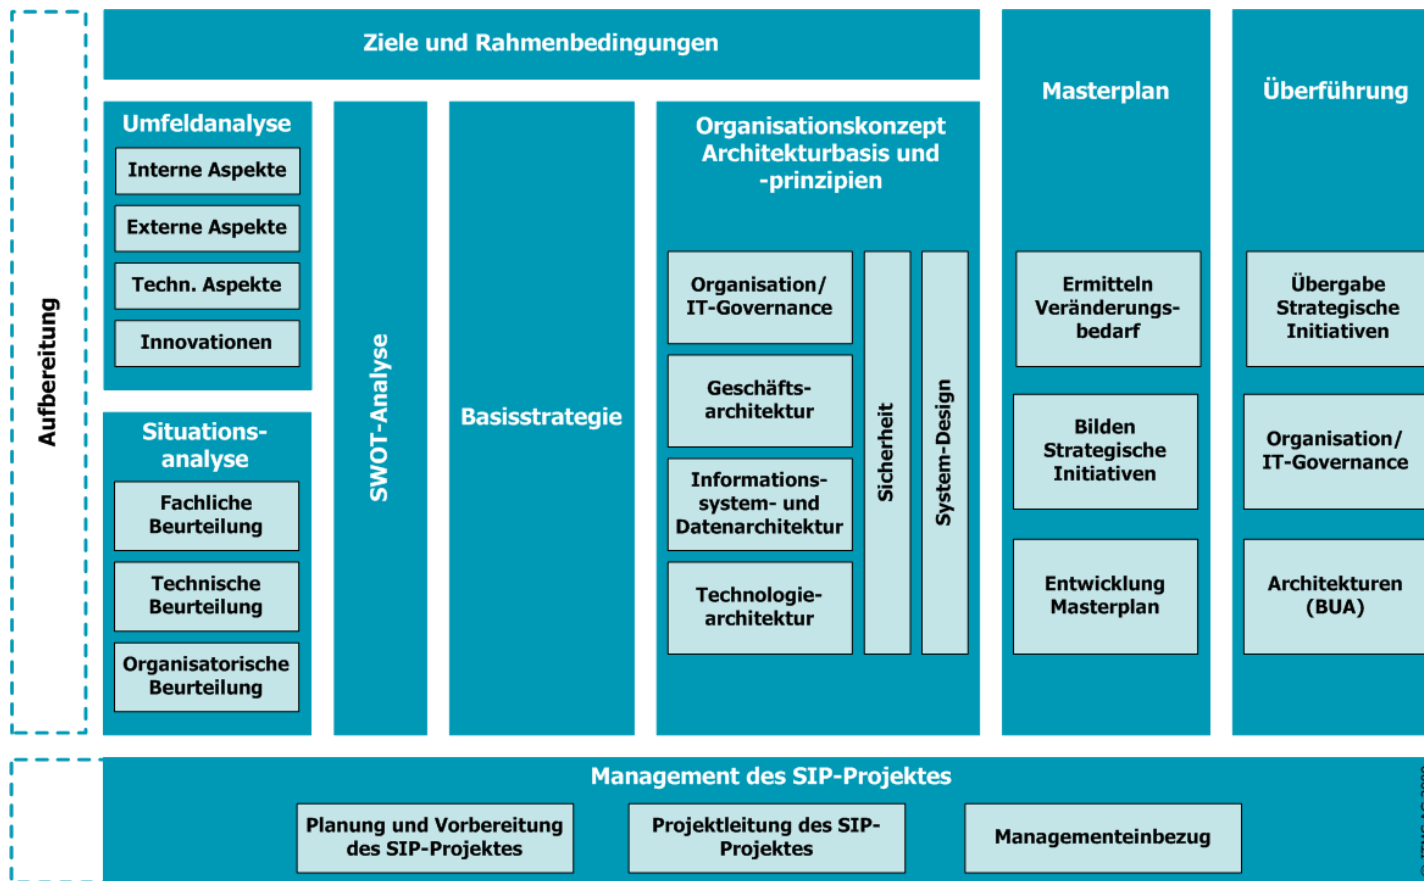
Aufbereitung

Ziele und Rahmenbedingungen

Umfeldanalyse

Interne Aspekte

Externe Aspekte

Techn. Aspekte

Innovationen

Situationsanalyse

Fachliche Beurteilung

Technische Beurteilung

Organisatorische Beurteilung

SWOT-Analyse

Basisstrategie

Organisationskonzept Architekturbasis und -prinzipien

Organisation/ IT-Governance

Geschäftsarchitektur

Informationssystem- und Datenarchitektur

Technologiearchitektur

Sicherheit

System-Design

Masterplan

Ermitteln Veränderungsbedarf

Bilden Strategische Initiativen

Entwicklung Masterplan

Überführung

Übergabe Strategische Initiativen

Organisation/ IT-Governance

Architekturen (BUA)

Management des SIP-Projektes

Planung und Vorbereitung des SIP-Projektes

Projektleitung des SIP-Projektes

Managementeinbezug

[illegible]